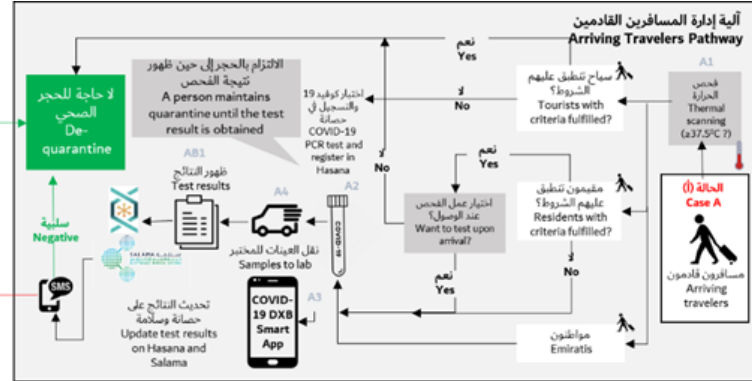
آلية إدارة المسافرين القادمين
Arriving Travelers Pathway

الحالة (أ)
Case A

مسافرون قادمون
Arriving travelers

A1
فحص الحرارة
Thermal scanning
(≥37.5°C ?)

سياح تنطبق عليهم الشروط؟
Tourists with criteria fulfilled?

نعم
Yes

لا
No

مقيمون تنطبق عليهم الشروط؟
Residents with criteria fulfilled?

نعم
Yes

لا
No

مواطنون
Emiratis

اختيار عمل الفحص عند الوصول؟
Want to test upon arrival?

نعم
Yes

لا
No

A2
اختبار كوفيد 19 والتسجيل في حصانة
COVID-19 PCR test and register in Hasana

COVID-19

الالتزام بالحجر إلى حين ظهور نتيجة الفحص
A person maintains quarantine until the test result is obtained

لا حاجة للحجر الصحي
De-quarantine

A4
نقل العينات للمختبر
Samples to lab

A3
COVID-19 DXB Smart App

AB1
ظهور النتائج
Test results

سلبية
Negative

SMS

SALAMA

تحديث النتائج على حصانة وسلامة
Update test results on Hasana and Salama